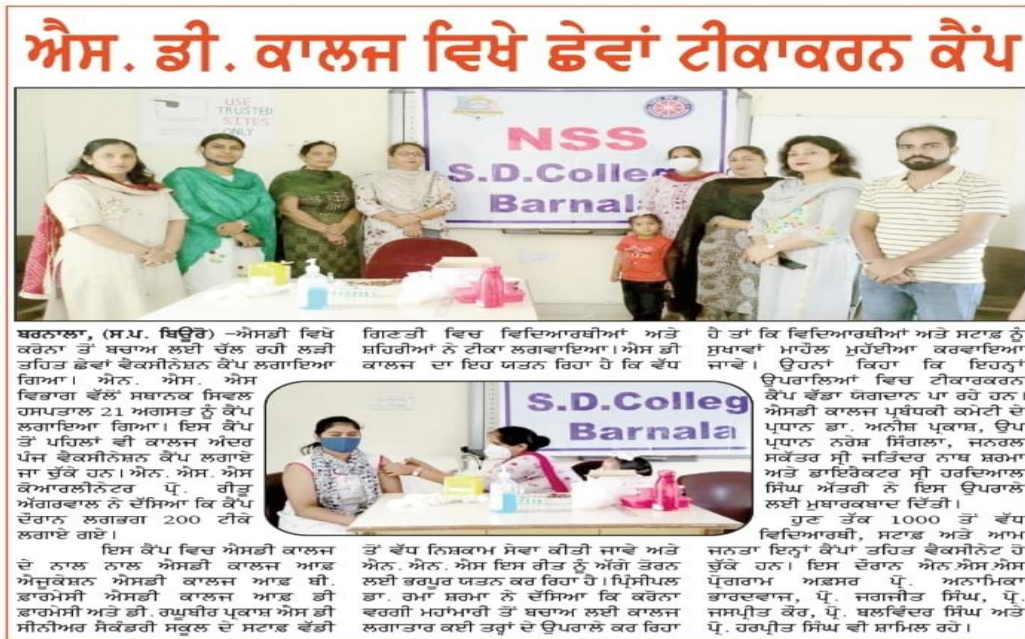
ਐਸ. ਡੀ. ਕਾਲਜ ਵਿਖੇ ਛੇਵਾਂ ਟੀਕਾਕਰਨ ਕੈਂਪ

USE TRUSTED SITES ONLY

NSS
S.D.College
Barnala

ਬਰਨਾਲਾ, (ਸ.ਪ. ਬਿਊਰੋ) –ਐਸਡੀ ਵਿਖੇ ਕਰੋਨਾ ਤੋਂ ਬਚਾਅ ਲਈ ਚੱਲ ਰਹੀ ਲੜੀ ਤਹਿਤ ਛੇਵਾਂ ਵੈਕਸੀਨੇਸ਼ਨ ਕੈਂਪ ਲਗਾਇਆ ਗਿਆ। ਐਨ. ਐਸ. ਐਸ ਵਿਭਾਗ ਵੱਲੋਂ ਸਥਾਨਕ ਸਿਵਲ ਹਸਪਤਾਲ 21 ਅਗਸਤ ਨੂੰ ਕੈਂਪ ਲਗਾਇਆ ਗਿਆ। ਇਸ ਕੈਂਪ ਤੋਂ ਪਹਿਲਾਂ ਵੀ ਕਾਲਜ ਅੰਦਰ ਪੰਜ ਵੈਕਸੀਨੇਸ਼ਨ ਕੈਂਪ ਲਗਾਏ ਜਾ ਚੁੱਕੇ ਹਨ। ਐਨ. ਐਸ. ਐਸ ਕੋਆਰਡੀਨੇਟਰ ਪ੍ਰੋ. ਰੀਤੂ ਅੱਗਰਵਾਲ ਨੇ ਦੱਸਿਆ ਕਿ ਕੈਂਪ ਦੌਰਾਨ ਲਗਭਗ 200 ਟੀਕੇ ਲਗਾਏ ਗਏ।

ਇਸ ਕੈਂਪ ਵਿਚ ਐਸਡੀ ਕਾਲਜ ਦੇ ਨਾਲ ਨਾਲ ਐਸਡੀ ਕਾਲਜ ਆਫ ਐਜੂਕੇਸ਼ਨ ਐਸਡੀ ਕਾਲਜ ਆਫ ਬੀ. ਫਾਰਮੇਸੀ ਐਸਡੀ ਕਾਲਜ ਆਫ ਡੀ ਫਾਰਮੇਸੀ ਅਤੇ ਡੀ. ਰਘੁਬੀਰ ਪ੍ਰਕਾਸ਼ ਐਸ ਡੀ ਸੀਨੀਅਰ ਸੈਕੰਡਰੀ ਸਕੂਲ ਦੇ ਸਟਾਫ ਵੱਡੀ ਗਿਣਤੀ ਵਿਚ ਵਿਦਿਆਰਥੀਆਂ ਅਤੇ ਸ਼ਹਿਰੀਆਂ ਨੇ ਟੀਕਾ ਲਗਵਾਇਆ। ਐਸ ਡੀ ਕਾਲਜ ਦਾ ਇਹ ਯਤਨ ਰਿਹਾ ਹੈ ਕਿ ਵੱਧ

S.D.College
Barnala

ਤੋਂ ਵੱਧ ਨਿਸ਼ਕਾਮ ਸੇਵਾ ਕੀਤੀ ਜਾਵੇ ਅਤੇ ਐਨ. ਐਨ. ਐਸ ਇਸ ਰੀਤ ਨੂੰ ਅੱਗੇ ਤੋਰਨ ਲਈ ਭਰਪੂਰ ਯਤਨ ਕਰ ਰਿਹਾ ਹੈ। ਪ੍ਰਿੰਸੀਪਲ ਡਾ. ਰਮਾ ਸ਼ਰਮਾ ਨੇ ਦੱਸਿਆ ਕਿ ਕਰੋਨਾ ਵਰਗੀ ਮਹਾਂਮਾਰੀ ਤੋਂ ਬਚਾਅ ਲਈ ਕਾਲਜ ਲਗਾਤਾਰ ਕਈ ਤਰ੍ਹਾਂ ਦੇ ਉਪਰਾਲੇ ਕਰ ਰਿਹਾ ਹੈ ਤਾਂ ਕਿ ਵਿਦਿਆਰਥੀਆਂ ਅਤੇ ਸਟਾਫ ਨੂੰ ਸੁਖਾਵਾਂ ਮਾਹੌਲ ਮੁਹੱਈਆ ਕਰਵਾਇਆ ਜਾਵੇ। ਉਹਨਾਂ ਕਿਹਾ ਕਿ ਇਹਨ੍ਹਾਂ ਉਪਰਾਲਿਆਂ ਵਿਚ ਟੀਕਾਕਰਨ ਕੈਂਪ ਵੱਡਾ ਯੋਗਦਾਨ ਪਾ ਰਹੇ ਹਨ। ਐਸਡੀ ਕਾਲਜ ਪ੍ਰਬੰਧਕੀ ਕਮੇਟੀ ਦੇ ਪ੍ਰਧਾਨ ਡਾ. ਅਨੀਸ਼ ਪ੍ਰਕਾਸ਼, ਉਪ ਪ੍ਰਧਾਨ ਨਰੇਸ਼ ਸਿੰਗਲਾ, ਜਨਰਲ ਸਕੱਤਰ ਸ੍ਰੀ ਜਤਿੰਦਰ ਨਾਥ ਸ਼ਰਮਾ ਅਤੇ ਡਾਇਰੈਕਟਰ ਸ੍ਰੀ ਹਰਦਿਆਲ ਸਿੰਘ ਅੱਤਰੀ ਨੇ ਇਸ ਉਪਰਾਲੇ ਲਈ ਮੁਬਾਰਕਬਾਦ ਦਿੱਤੀ।

ਹੁਣ ਤੱਕ 1000 ਤੋਂ ਵੱਧ ਵਿਦਿਆਰਥੀ, ਸਟਾਫ ਅਤੇ ਆਮ ਜਨਤਾ ਇਨ੍ਹਾਂ ਕੈਂਪਾਂ ਤਹਿਤ ਵੈਕਸੀਨੇਟ ਹੋ ਚੁੱਕੇ ਹਨ। ਇਸ ਦੌਰਾਨ ਐਨ.ਐਸ.ਐਸ ਪ੍ਰੋਗਰਾਮ ਅਫਸਰ ਪ੍ਰੋ. ਅਨਾਮਿਕਾ ਭਾਰਦਵਾਜ, ਪ੍ਰੋ. ਜਗਜੀਤ ਸਿੰਘ, ਪ੍ਰੋ. ਜਸਪ੍ਰੀਤ ਕੌਰ, ਪ੍ਰੋ. ਬਲਵਿੰਦਰ ਸਿੰਘ ਅਤੇ ਪ੍ਰੋ. ਹਰਪ੍ਰੀਤ ਸਿੰਘ ਵੀ ਸ਼ਾਮਿਲ ਰਹੇ।